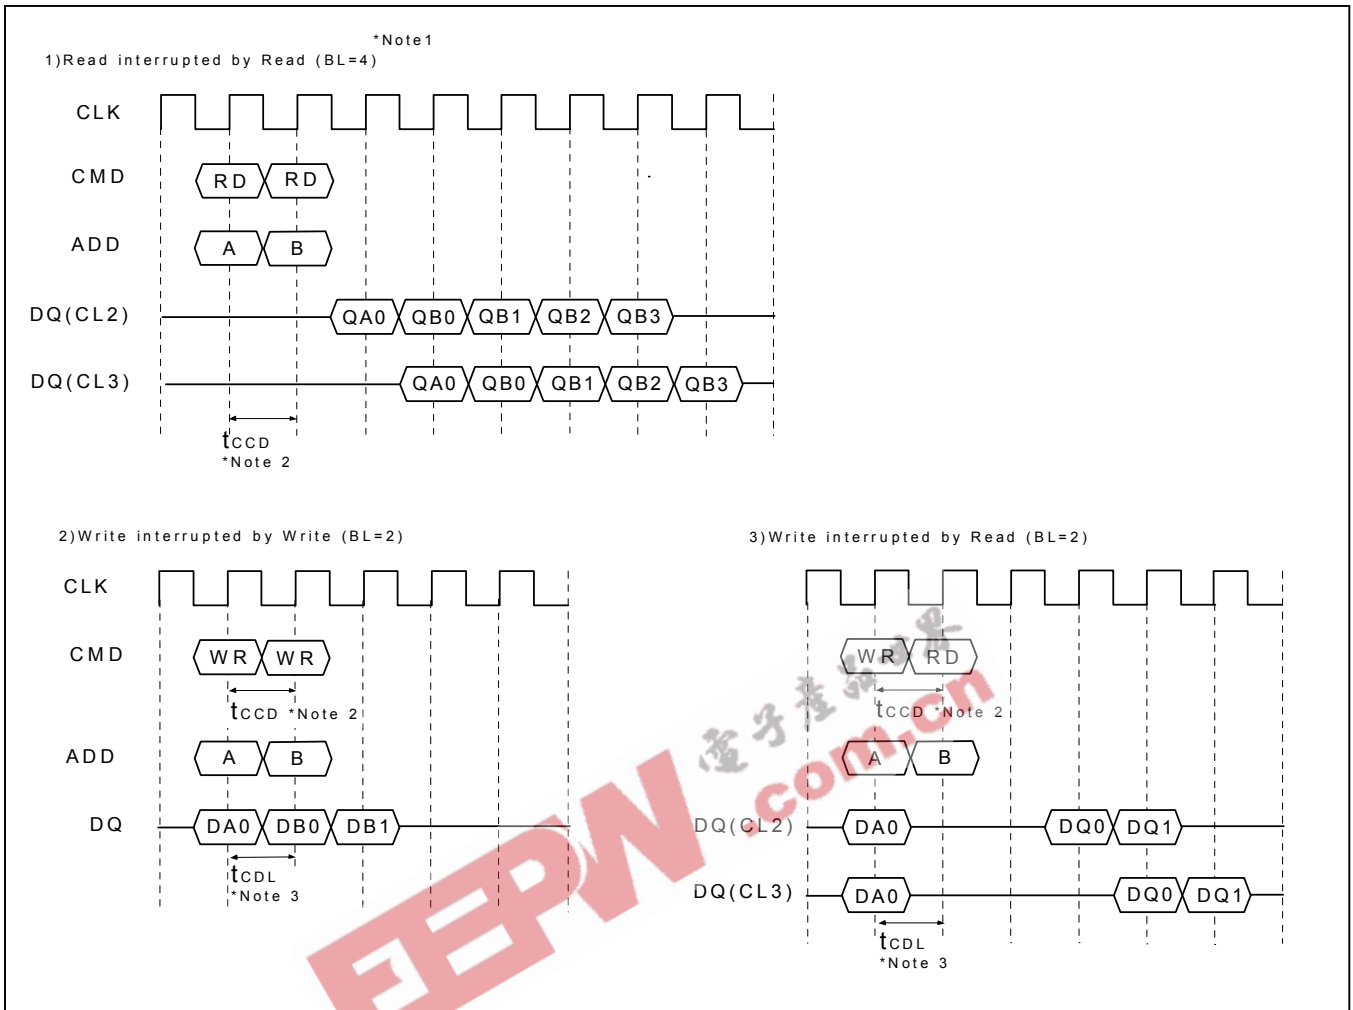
*Note1
1)Read interrupted by Read (BL=4)

CLK
CMD
RD RD
ADD
A B
DQ(CL2)
QA0 QB0 QB1 QB2 QB3
DQ(CL3)
QA0 QB0 QB1 QB2 QB3
$t_{CCD}$
*Note 2

2)Write interrupted by Write (BL=2)

CLK
CMD
WR WR
$t_{CCD}$ *Note 2
ADD
A B
DQ
DA0 DB0 DB1
$t_{CDL}$
*Note 3

3)Write interrupted by Read (BL=2)

WR RD
$t_{CCD}$ *Note 2
A B
DQ(CL2)
DA0 DQ0 DQ1
DQ(CL3)
DA0 DQ0 DQ1
$t_{CDL}$
*Note 3

电子产品世界
EEPW.com.cn